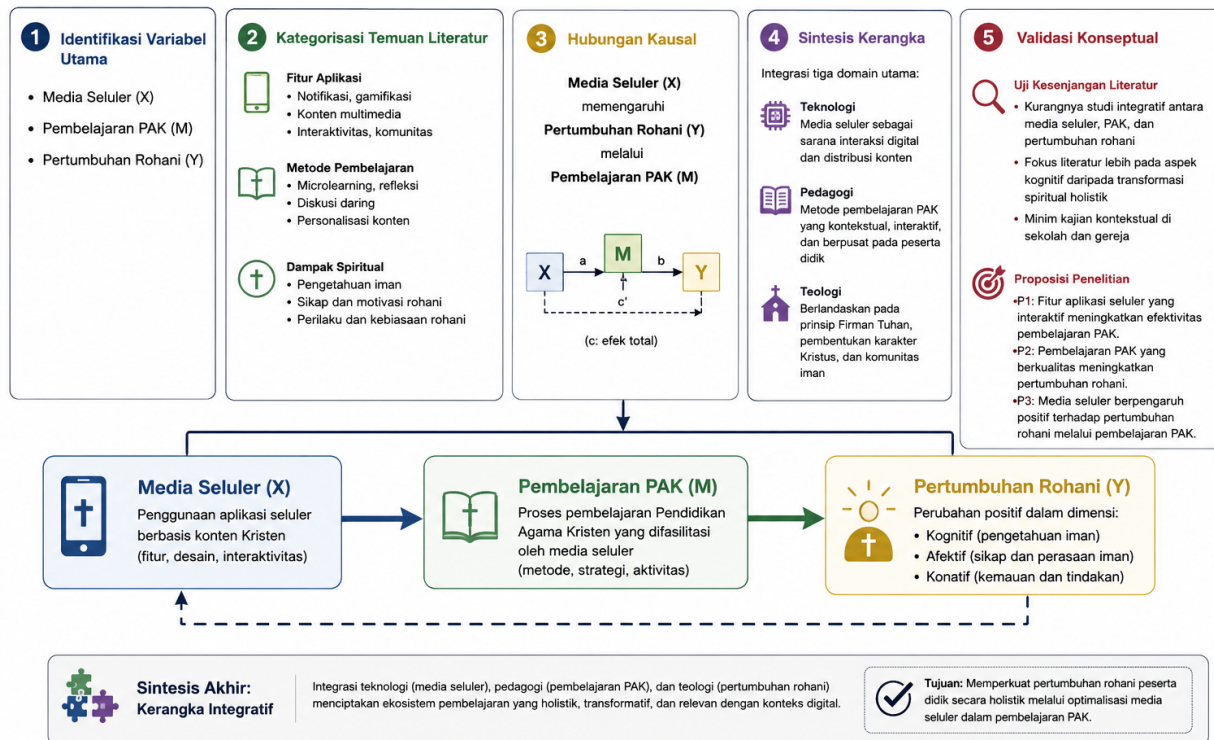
1 Identifikasi Variabel Utama

- Media Seluler (X)
- Pembelajaran PAK (M)
- Pertumbuhan Rohani (Y)

2 Kategorisasi Temuan Literatur

Fitur Aplikasi
- Notifikasi, gamifikasi
- Konten multimedia
- Interaktivitas, komunitas

Metode Pembelajaran
- Microlearning, refleksi
- Diskusi daring
- Personalisasi konten

Dampak Spiritual
- Pengetahuan iman
- Sikap dan motivasi rohani
- Perilaku dan kebiasaan rohani

3 Hubungan Kausal

Media Seluler (X) memengaruhi Pertumbuhan Rohani (Y) melalui Pembelajaran PAK (M)

X a M b Y
c'

(c: efek total)

4 Sintesis Kerangka

Integrasi tiga domain utama:

Teknologi
Media seluler sebagai sarana interaksi digital dan distribusi konten

Pedagogi
Metode pembelajaran PAK yang kontekstual, interaktif, dan berpusat pada peserta didik

Teologi
Berlandaskan pada prinsip Firman Tuhan, pembentukan karakter Kristus, dan komunitas iman

5 Validasi Konseptual

Uji Kesenjangan Literatur
- Kurangnya studi integratif antara media seluler, PAK, dan pertumbuhan rohani
- Fokus literatur lebih pada aspek kognitif daripada transformasi spiritual holistik
- Minim kajian kontekstual di sekolah dan gereja

Proposisi Penelitian
- P1: Fitur aplikasi seluler yang interaktif meningkatkan efektivitas pembelajaran PAK.
- P2: Pembelajaran PAK yang berkualitas meningkatkan pertumbuhan rohani.
- P3: Media seluler berpengaruh positif terhadap pertumbuhan rohani melalui pembelajaran PAK.

Media Seluler (X)
Penggunaan aplikasi seluler berbasis konten Kristen (fitur, desain, interaktivitas)

Pembelajaran PAK (M)
Proses pembelajaran Pendidikan Agama Kristen yang difasilitasi oleh media seluler (metode, strategi, aktivitas)

Pertumbuhan Rohani (Y)
Perubahan positif dalam dimensi:
- Kognitif (pengetahuan iman)
- Afektif (sikap dan perasaan iman)
- Konatif (kemauan dan tindakan)

Sintesis Akhir: Kerangka Integratif

Integrasi teknologi (media seluler), pedagogi (pembelajaran PAK), dan teologi (pertumbuhan rohani) menciptakan ekosistem pembelajaran yang holistik, transformatif, dan relevan dengan konteks digital.

Tujuan: Memperkuat pertumbuhan rohani peserta didik secara holistik melalui optimalisasi media seluler dalam pembelajaran PAK.